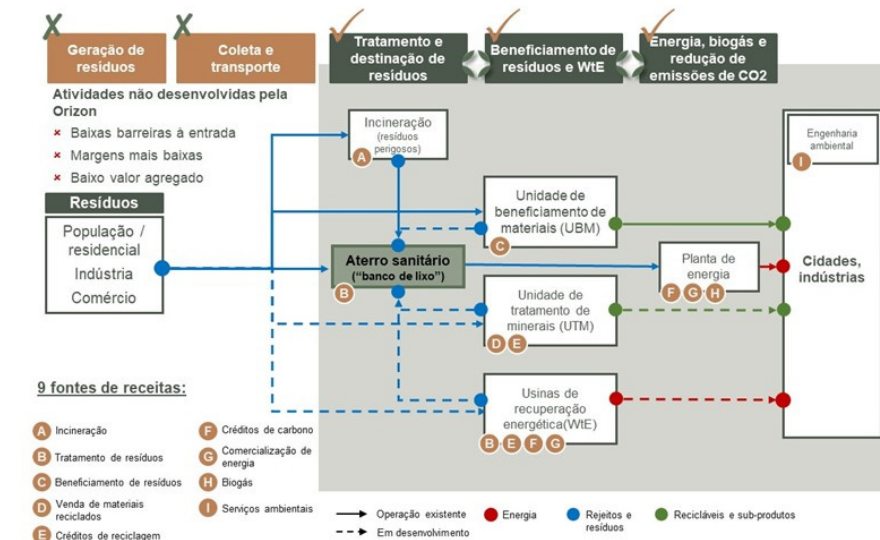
Geração de resíduos

Coleta e transporte

Tratamento e destinação de resíduos

Beneficiamento de resíduos e WtE

Energia, biogás e redução de emissões de CO2

Atividades não desenvolvidas pela Orizon

× Baixas barreiras à entrada
× Margens mais baixas
× Baixo valor agregado

Resíduos

População / residencial
Indústria
Comércio

Incineração (resíduos perigosos)
A

Unidade de beneficiamento de materiais (UBM)
C

Aterro sanitário ("banco de lixo")
B

Unidade de tratamento de minerais (UTM)
D E

Planta de energia
F G H

Usinas de recuperação energética(WtE)
B E F G

Engenharia ambiental
I

Cidades, indústrias

9 fontes de receitas:

A Incineração
B Tratamento de resíduos
C Beneficiamento de resíduos
D Venda de materiais reciclados
E Créditos de reciclagem
F Créditos de carbono
G Comercialização de energia
H Biogás
I Serviços ambientais

Operação existente
Em desenvolvimento
Energia
Rejeitos e resíduos
Recicláveis e sub-produtos